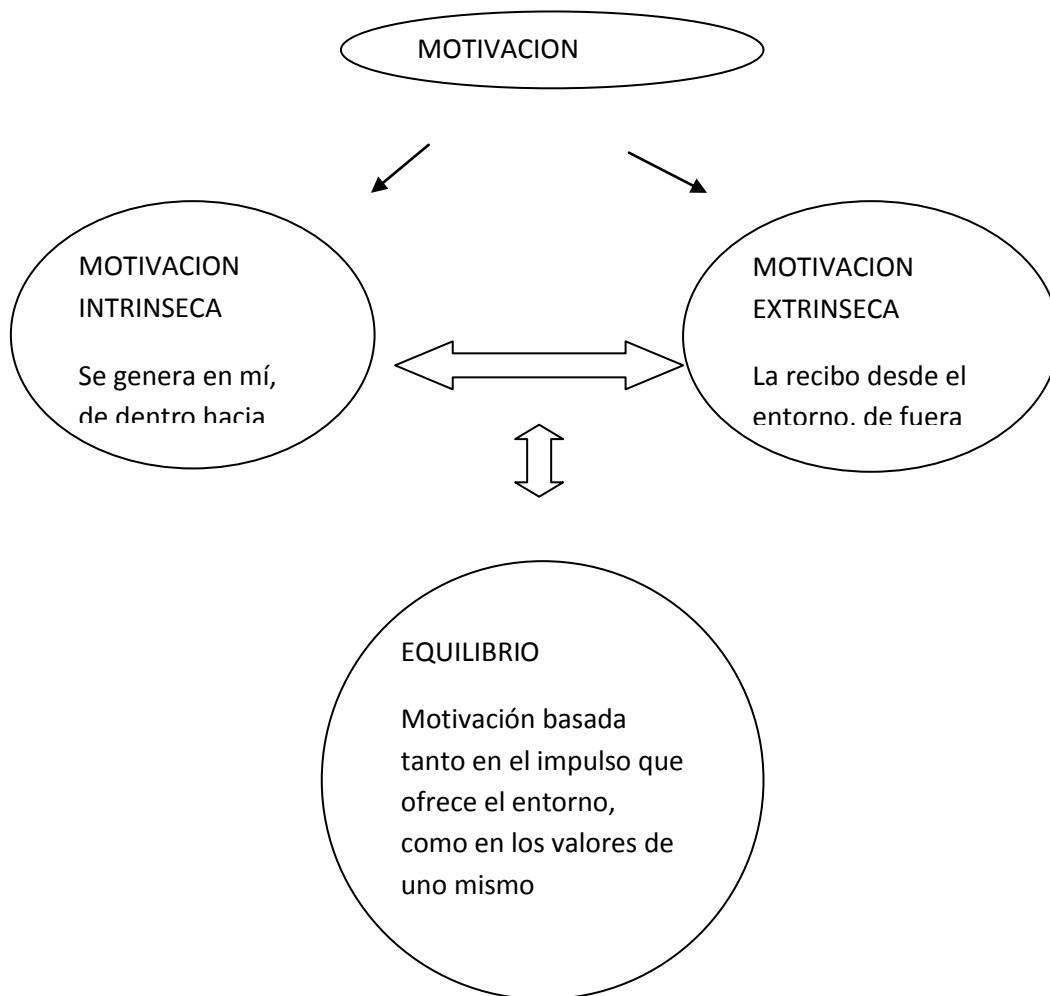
MOTIVACION

MOTIVACION INTRINSECA

Se genera en mí, de dentro hacia

MOTIVACION EXTRINSECA

La recibo desde el entorno, de fuera

EQUILIBRIO

Motivación basada tanto en el impulso que ofrece el entorno, como en los valores de uno mismo